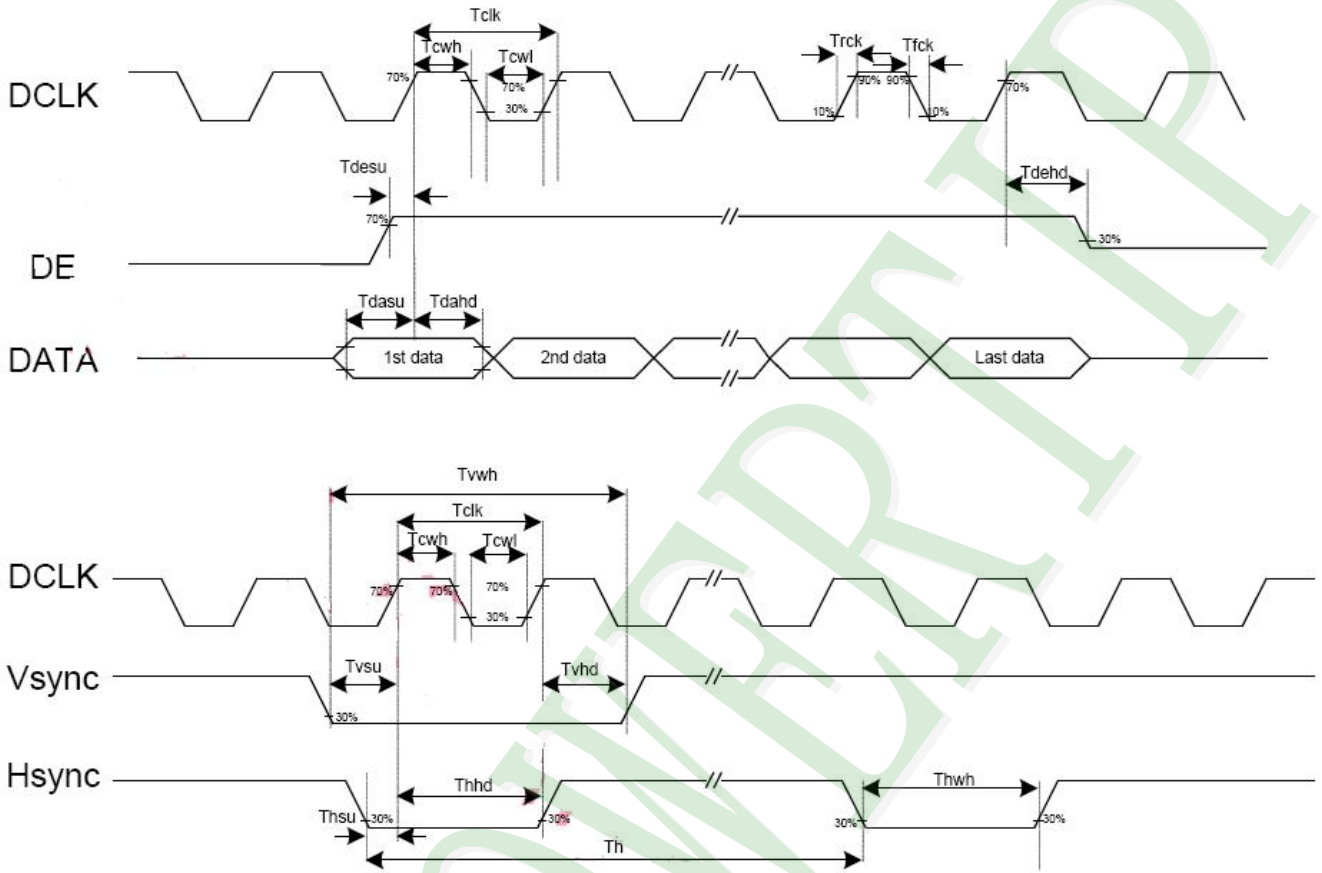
Tclk
Tcwh
Tcwl
Trck
Tfck
DCLK
70%
70%
30%
10%
90%
90%
10%
70%
Tdesu
Tdehd
70%
30%
DE
Tdasu
Tdahd
DATA
1st data
2nd data
Last data

Tvwh
Tclk
Tcwh
Tcwl
DCLK
70%
70%
70%
30%
Vsync
Tvsu
Tvhd
30%
Hsync
Thhd
Thwh
Thsu
30%
30%
30%
30%
Th